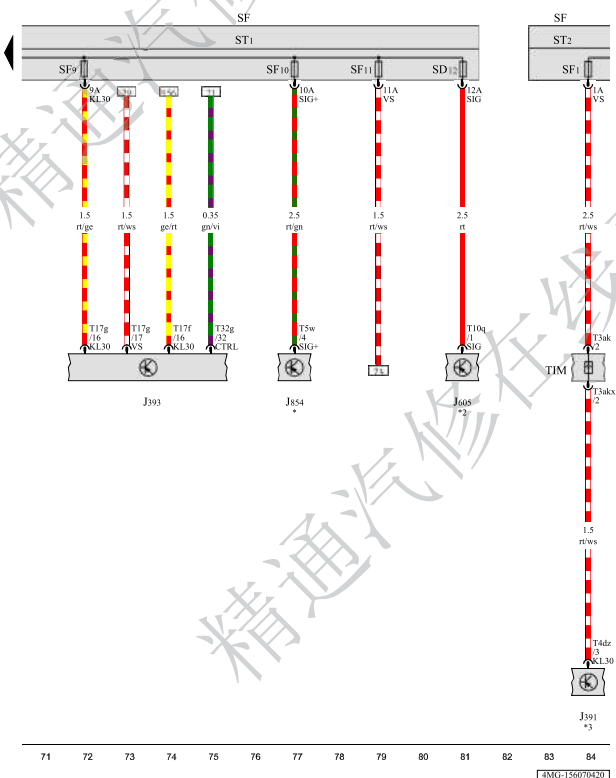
SF

ST1

SF9 9A KL30

30

156

31

SF10 10A SIG+

SF11 11A VS

SD12 12A SIG

SF

ST2

SF1 1A VS

1.5 rt/ge

1.5 rt/ws

1.5 ge/rt

0.35 gn/vi

2.5 rt/gn

1.5 rt/ws

2.5 rt

2.5 rt/ws

T17g /16 KL30

T17g /17 VS

T17f /16 KL30

T32g /32 CTRL

T5w /4 SIG+

73

T10q /1 SIG

T3ak /2

TIM

T3akx /2

J393

J854 *

J605 *2

1.5 rt/ws

T4dz /3 KL30

J391 *3

71 72 73 74 75 76 77 78 79 80 81 82 83 84

4MG-1560704201

精通汽修在线